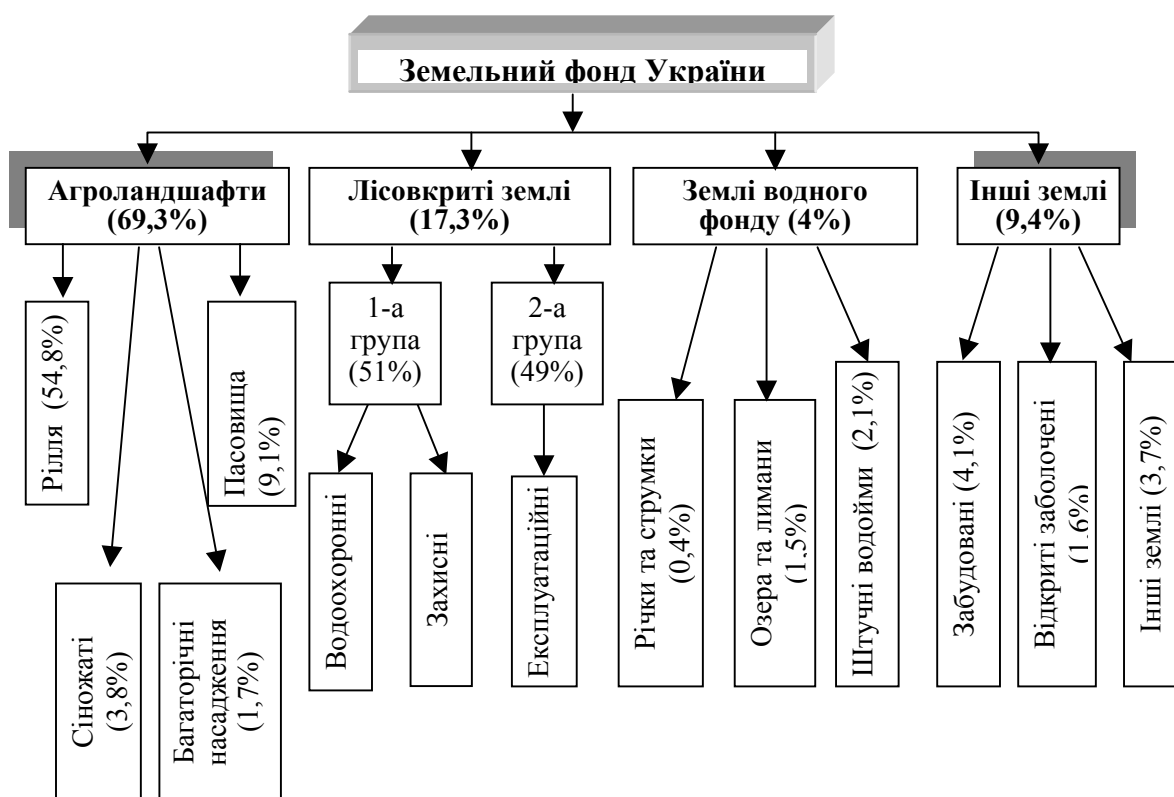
Земельний фонд України

Агроландшафти (69,3%)

Лісовкриті землі (17,3%)

Землі водного фонду (4%)

Інші землі (9,4%)

Рілля (54,8%)

Пасовища (9,1%)

Сінокаті (3,8%)

Багаторічні насадження (1,7%)

1-а група (51%)

2-а група (49%)

Водоохоронні

Захисні

Експлуатаційні

Річки та струмки (0,4%)

Озера та лимани (1.5%)

Штучні водойми (2,1%)

Забудовані (4,1%)

Відкриті заболочені (1.6%)

Інші землі (3,7%)